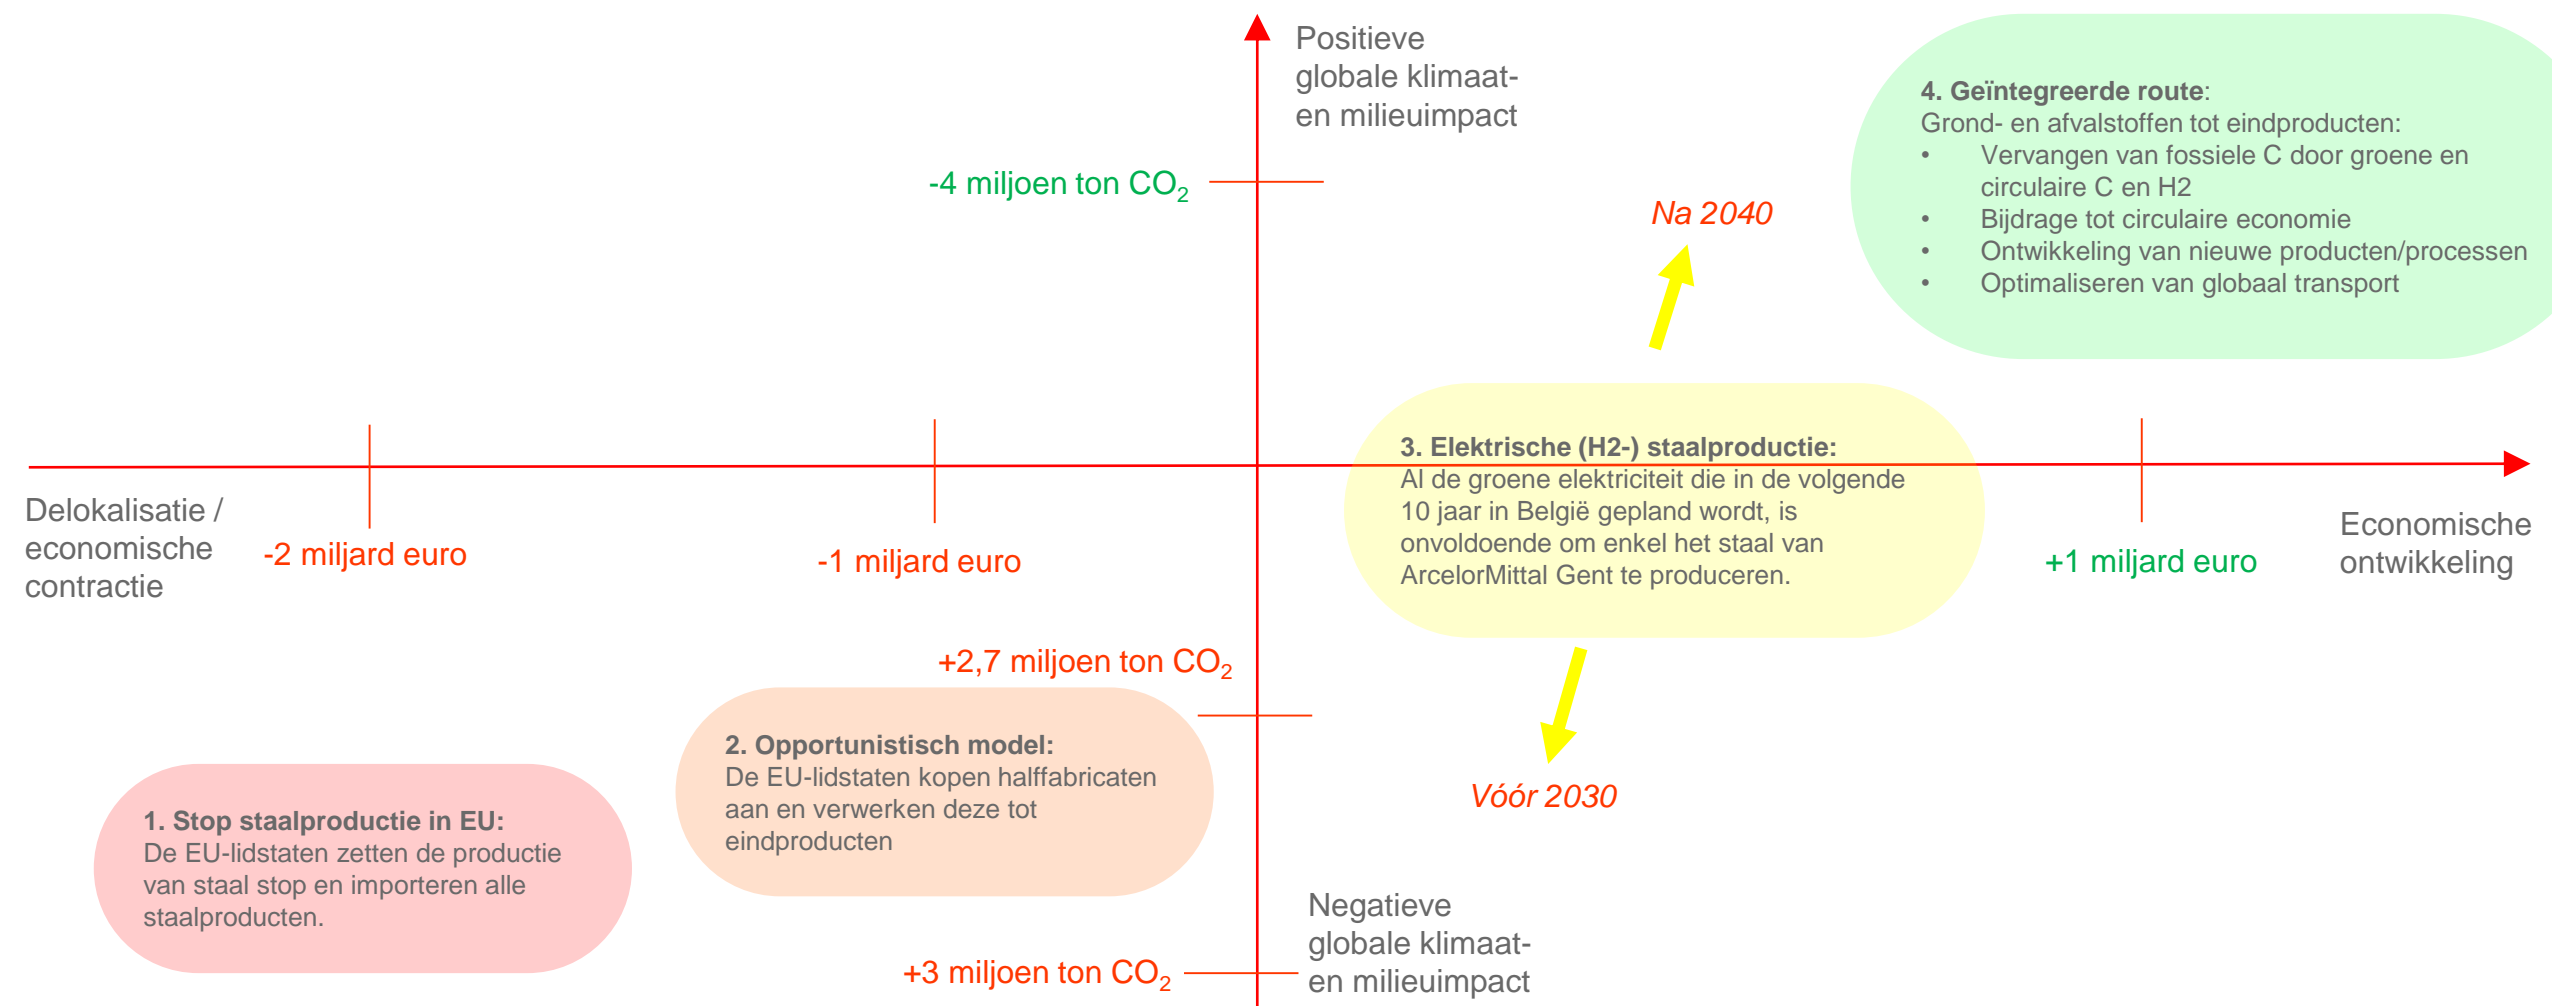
Positieve globale klimaat- en milieuimpact

4. Geïntegreerde route:
Grond- en afvalstoffen tot eindproducten:
• Vervangen van fossiele C door groene en circulaire C en H2
• Bijdrage tot circulaire economie
• Ontwikkeling van nieuwe producten/processen
• Optimaliseren van globaal transport

-4 miljoen ton $CO_2$

Na 2040

3. Elektrische (H2-) staalproductie:
Al de groene elektriciteit die in de volgende 10 jaar in België gepland wordt, is onvoldoende om enkel het staal van ArcelorMittal Gent te produceren.

Delokalisatie / economische contractie

-2 miljard euro

-1 miljard euro

+1 miljard euro

Economische ontwikkeling

+2,7 miljoen ton $CO_2$

2. Opportunistisch model:
De EU-lidstaten kopen halffabricaten aan en verwerken deze tot eindproducten

Vóór 2030

1. Stop staalproductie in EU:
De EU-lidstaten zetten de productie van staal stop en importeren alle staalproducten.

Negatieve globale klimaat- en milieuimpact

+3 miljoen ton $CO_2$